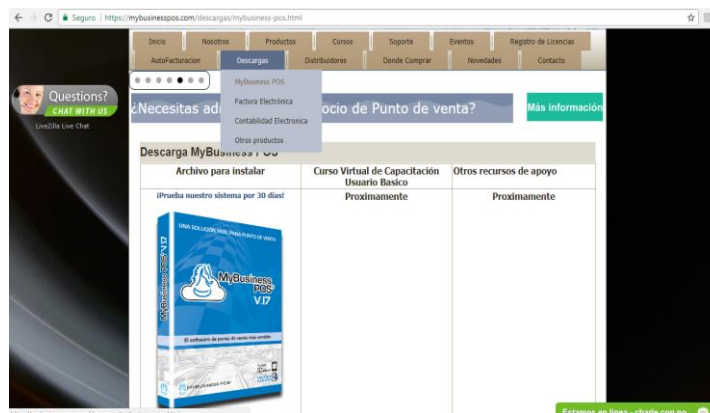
Seguro | https://mybusinesspos.com/descargas/mybusiness-pos.html

Inicio | Nosotros | Productos | Cursos | Soporte | Eventos | Registro de Licencias

AutoFacturacion | Descargas | Distribuidores | Donde Comprar | Novedades | Contacto

MyBusiness POS
Factura Electrónica
Contabilidad Electronica
Otros productos

Questions?
CHAT WITH US
LiveZilla Live Chat

¿Necesitas adi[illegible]ocio de Punto de venta?

Más información

Descarga MyBusiness POS

| Archivo para instalar | Curso Virtual de Capacitación Usuario Basico | Otros recursos de apoyo |
|---|---|---|
| ¡Prueba nuestro sistema por 30 días! | Proximamente | Proximamente |

UNA SOLUCION IDEAL PARA PUNTO DE VENTA
MyBusiness POS V.17
MyBusiness POS V.17
El software de punto de venta más vendido
MYBUSINESS POS

Estamos en linea - charle con no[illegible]